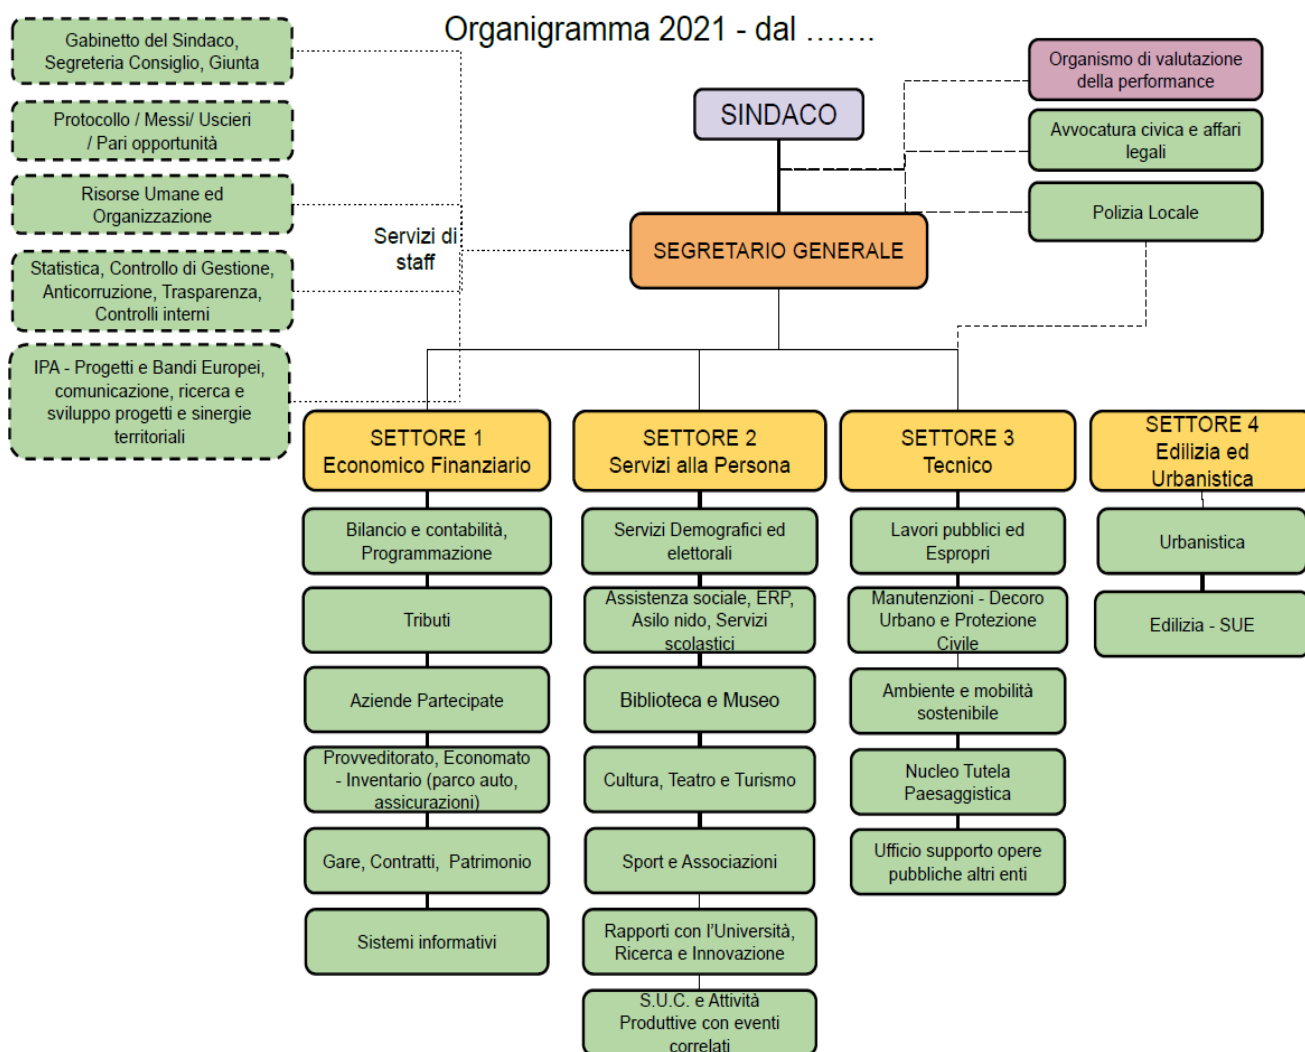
Organigramma 2021 - dal …….

Gabinetto del Sindaco, Segreteria Consiglio, Giunta

Protocollo / Messi/ Uscieri / Pari opportunità

Risorse Umane ed Organizzazione

Statistica, Controllo di Gestione, Anticorruzione, Trasparenza, Controlli interni

IPA - Progetti e Bandi Europei, comunicazione, ricerca e sviluppo progetti e sinergie territoriali

Servizi di staff

SINDACO

SEGRETARIO GENERALE

Organismo di valutazione della performance

Avvocatura civica e affari legali

Polizia Locale

SETTORE 1
Economico Finanziario

Bilancio e contabilità, Programmazione

Tributi

Aziende Partecipate

Provveditorato, Economato - Inventario (parco auto, assicurazioni)

Gare, Contratti, Patrimonio

Sistemi informativi

SETTORE 2
Servizi alla Persona

Servizi Demografici ed elettorali

Assistenza sociale, ERP, Asilo nido, Servizi scolastici

Biblioteca e Museo

Cultura, Teatro e Turismo

Sport e Associazioni

Rapporti con l'Università, Ricerca e Innovazione

S.U.C. e Attività Produttive con eventi correlati

SETTORE 3
Tecnico

Lavori pubblici ed Espropri

Manutenzioni - Decoro Urbano e Protezione Civile

Ambiente e mobilità sostenibile

Nucleo Tutela Paesaggistica

Ufficio supporto opere pubbliche altri enti

SETTORE 4
Edilizia ed Urbanistica

Urbanistica

Edilizia - SUE